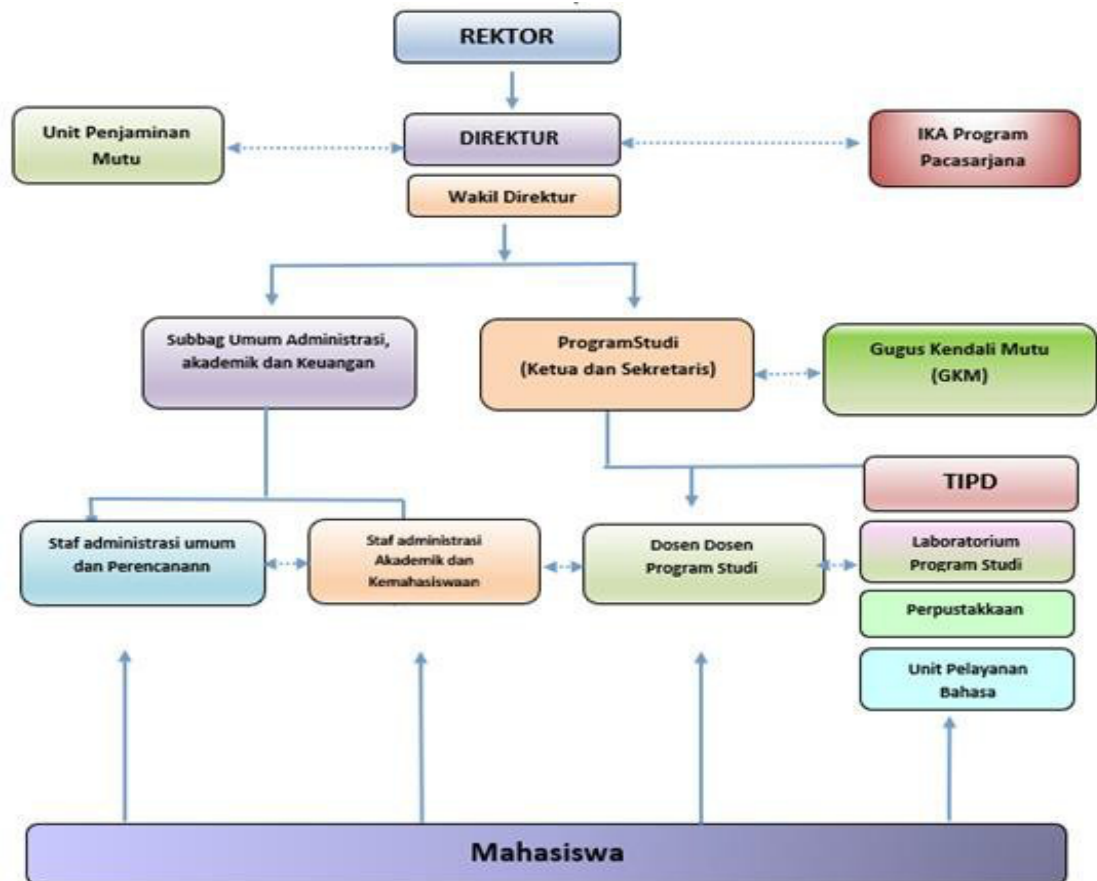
REKTOR

Unit Penjaminan Mutu

DIREKTUR

IKA Program Pacasarjana

Wakil Direktur

Subbag Umum Administrasi, akademik dan Keuangan

ProgramStudi (Ketua dan Sekretaris)

Gugus Kendali Mutu (GKM)

TIPD

Staf administrasi umum dan Perencanann

Staf administrasi Akademik dan Kemahasiswaan

Dosen Dosen Program Studi

Laboratorium Program Studi

Perpustakkaan

Unit Pelayanan Bahasa

Mahasiswa